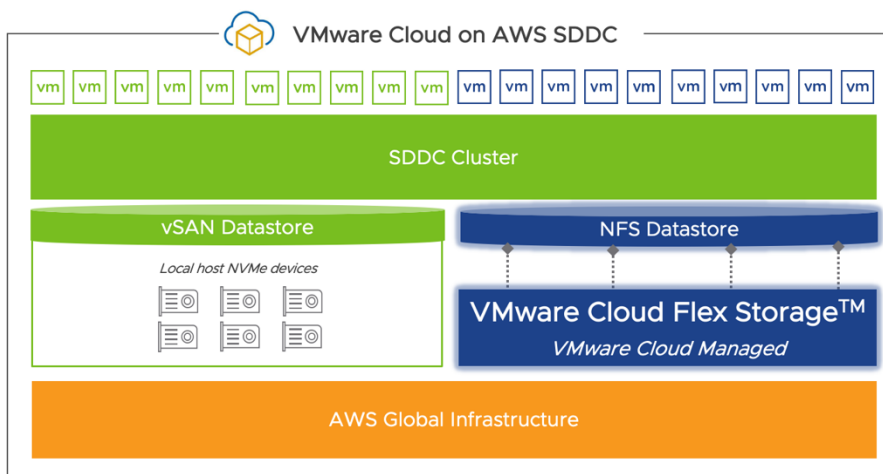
VMware Cloud on AWS SDDC

vm vm vm vm vm vm vm vm vm vm vm vm vm vm vm vm vm vm vm vm

SDDC Cluster

vSAN Datastore

Local host NVMe devices

NFS Datastore

VMware Cloud Flex Storage™

VMware Cloud Managed

AWS Global Infrastructure